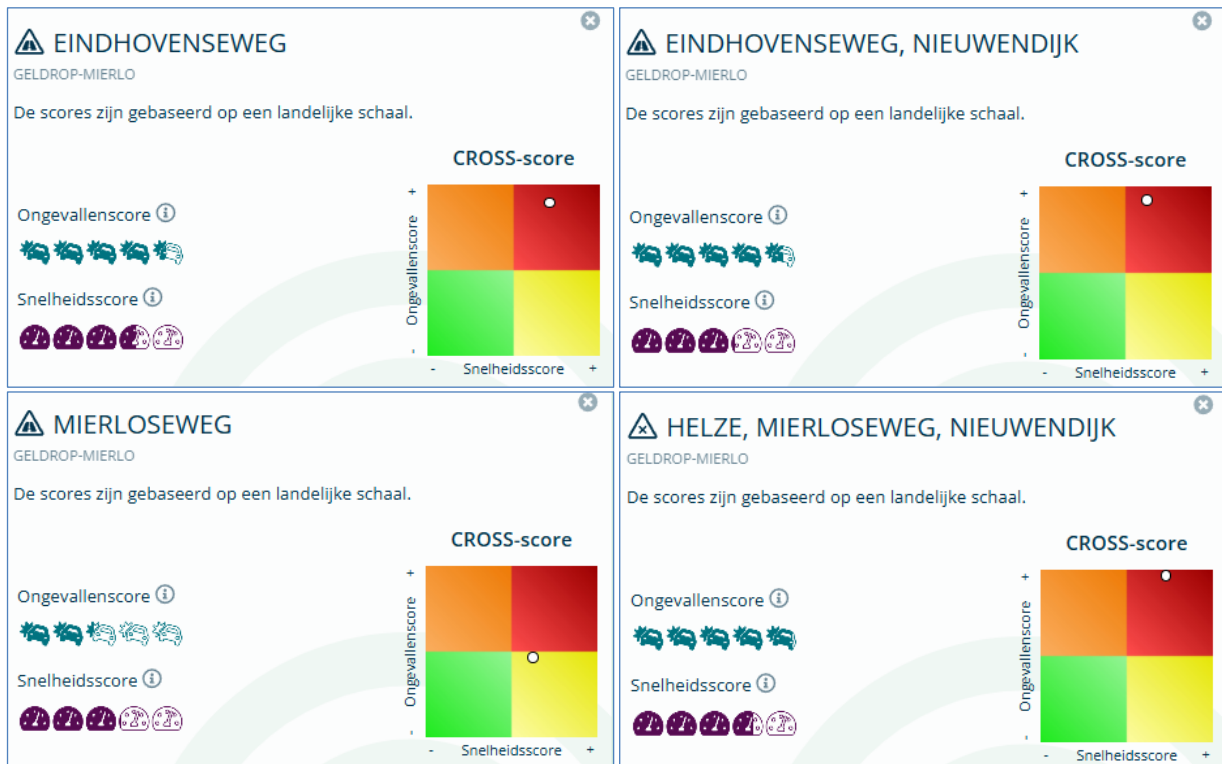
EINDHOVENSEWEG
GELDROP-MIERLO

De scores zijn gebaseerd op een landelijke schaal.

CROSS-score

Ongevallenscore ⓘ

Snelheidsscore ⓘ

+ Ongevallenscore -

- Snelheidsscore +

EINDHOVENSEWEG, NIEUWENDIJK
GELDROP-MIERLO

De scores zijn gebaseerd op een landelijke schaal.

CROSS-score

Ongevallenscore ⓘ

Snelheidsscore ⓘ

+ Ongevallenscore -

- Snelheidsscore +

MIERLOSEWEG
GELDROP-MIERLO

De scores zijn gebaseerd op een landelijke schaal.

CROSS-score

Ongevallenscore ⓘ

Snelheidsscore ⓘ

+ Ongevallenscore -

- Snelheidsscore +

HELZE, MIERLOSEWEG, NIEUWENDIJK
GELDROP-MIERLO

De scores zijn gebaseerd op een landelijke schaal.

CROSS-score

Ongevallenscore ⓘ

Snelheidsscore ⓘ

+ Ongevallenscore -

- Snelheidsscore +